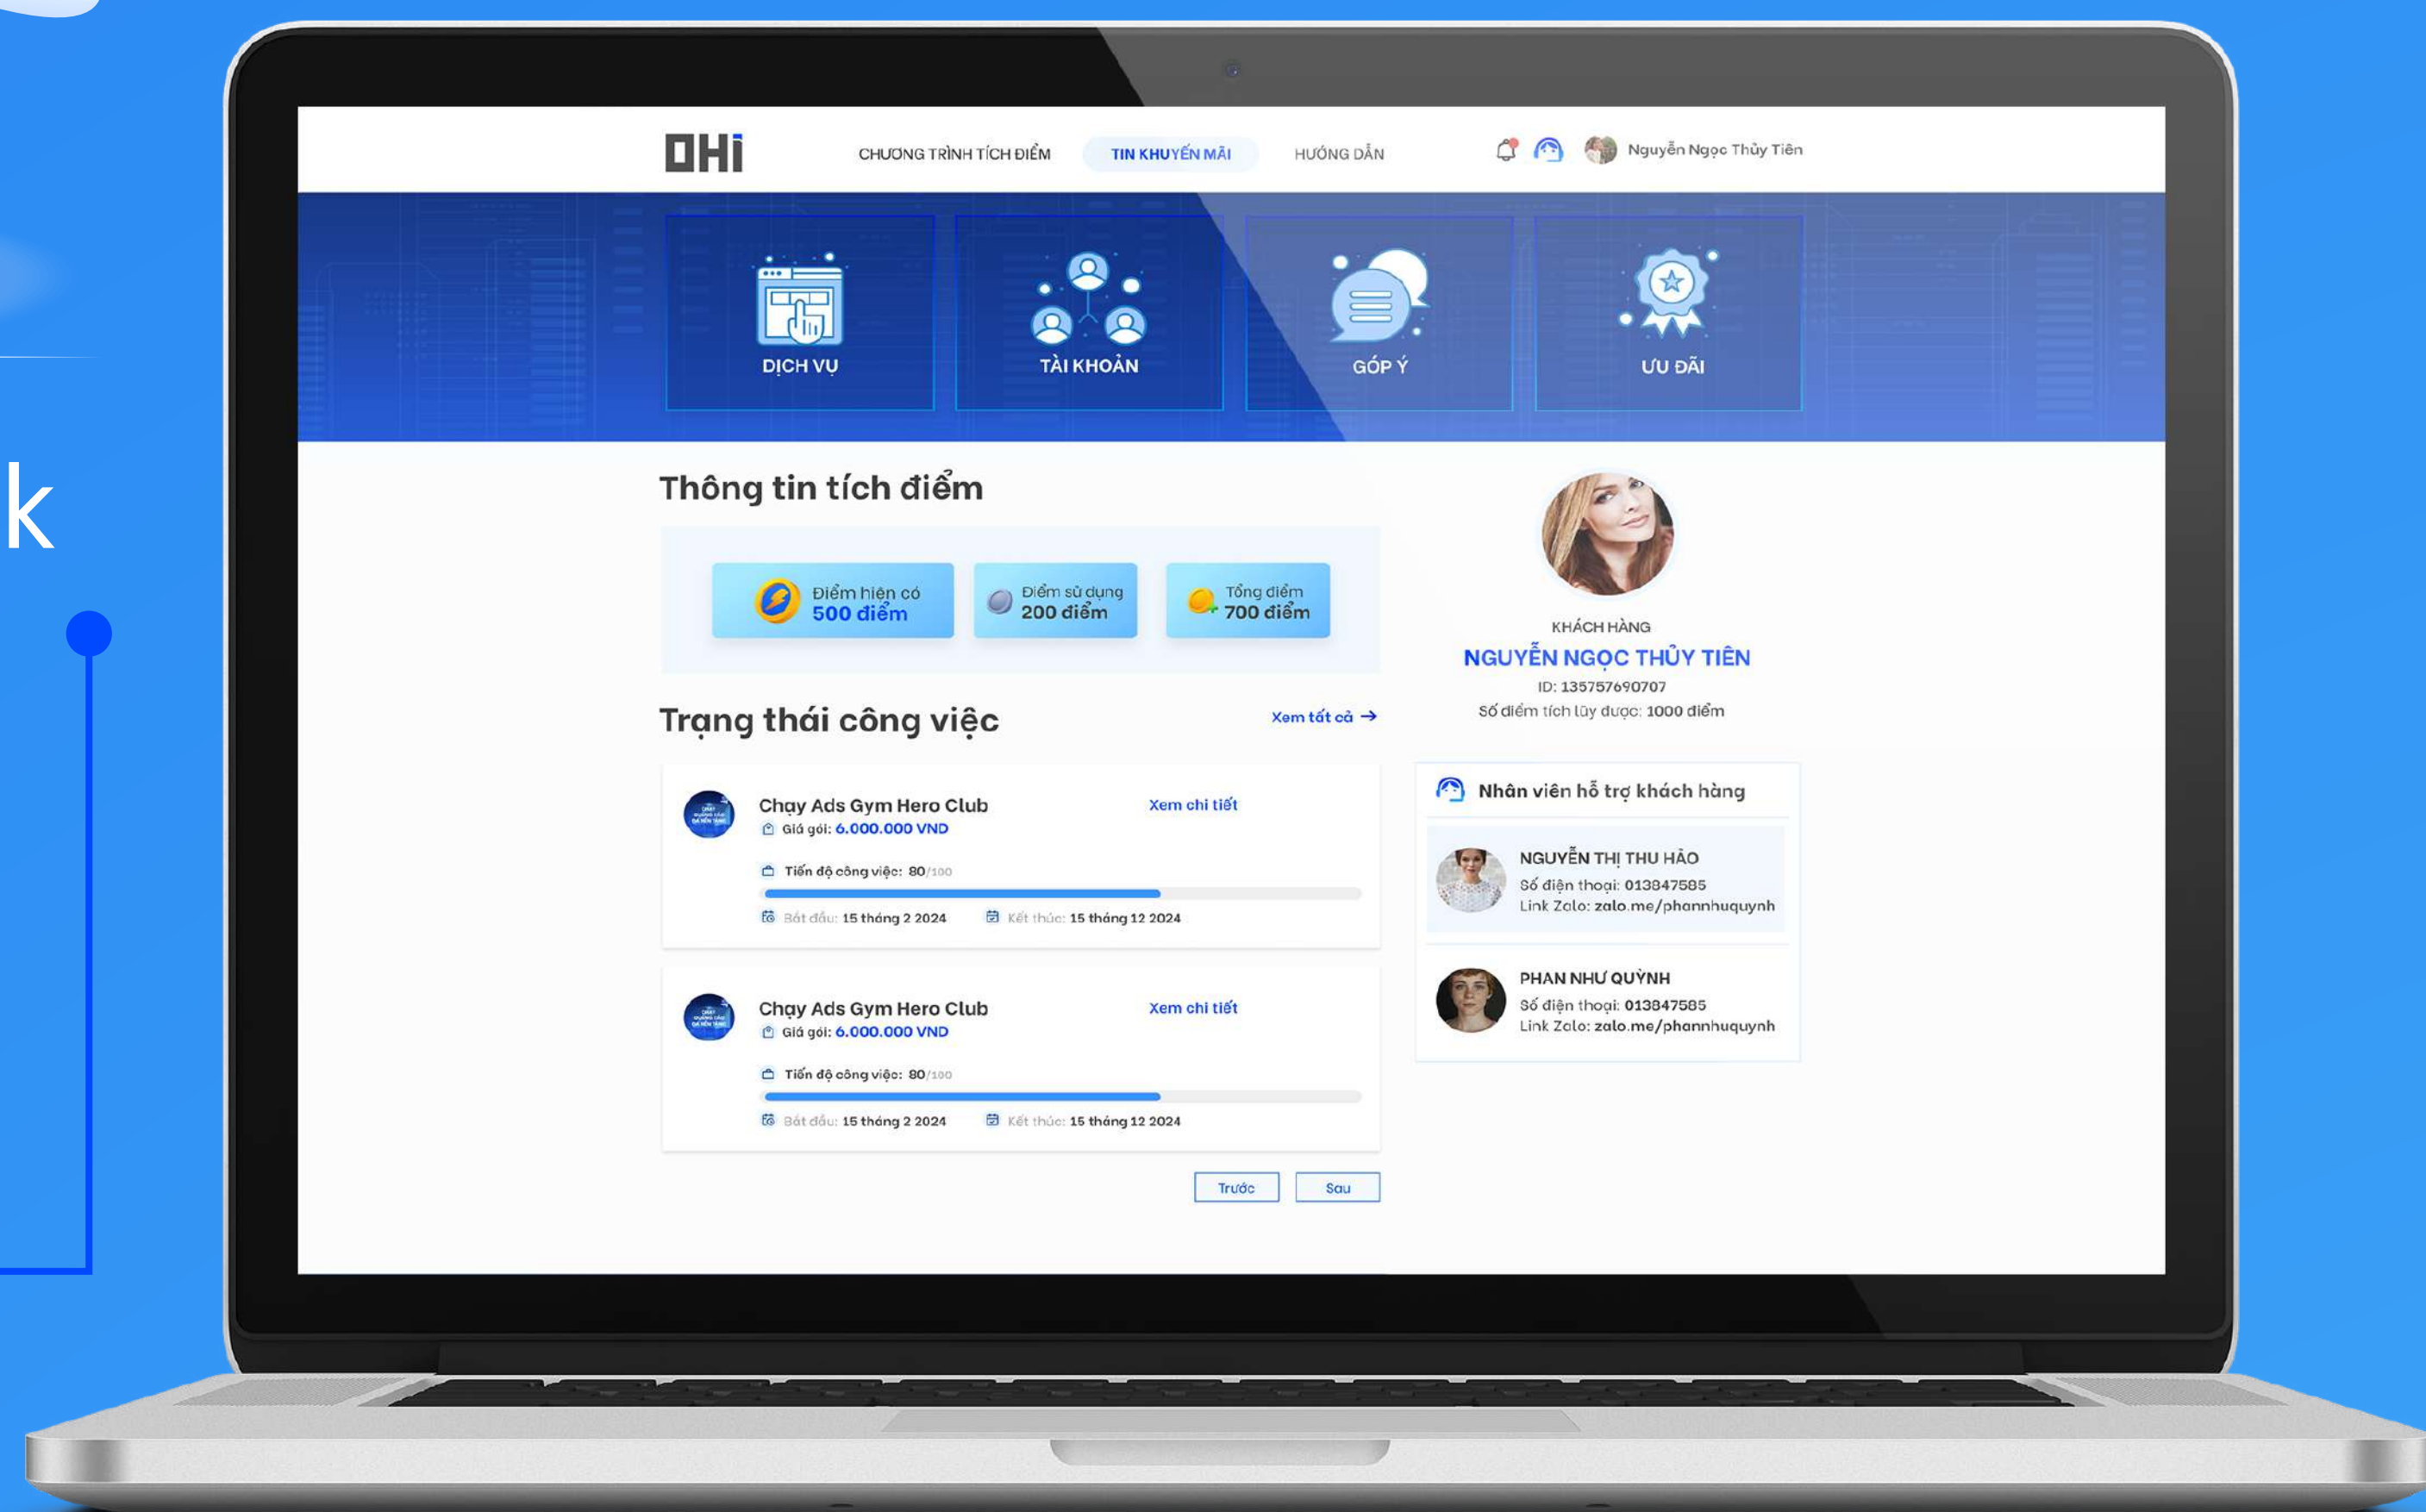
k

OHi

CHƯƠNG TRÌNH TÍCH ĐIỂM TIN KHUYẾN MÃI HƯỚNG DẪN

Nguyễn Ngọc Thủy Tiên

DỊCH VỤ
TÀI KHOẢN
GÓP Ý
ƯU ĐÃI

Thông tin tích điểm

Điểm hiện có 500 điểm
Điểm sử dụng 200 điểm
Tổng điểm 700 điểm

Trạng thái công việc
Xem tất cả →

Chạy Ads Gym Hero Club
Xem chi tiết
Giá gói: 6.000.000 VND
Tiến độ công việc: 80/100
Bắt đầu: 15 tháng 2 2024 Kết thúc: 15 tháng 12 2024

Chạy Ads Gym Hero Club
Xem chi tiết
Giá gói: 6.000.000 VND
Tiến độ công việc: 80/100
Bắt đầu: 15 tháng 2 2024 Kết thúc: 15 tháng 12 2024

Trước Sau

KHÁCH HÀNG
NGUYỄN NGỌC THỦY TIÊN
ID: 135757690707
Số điểm tích lũy được: 1000 điểm

Nhân viên hỗ trợ khách hàng

NGUYỄN THỊ THU HẢO
Số điện thoại: 013847585
Link Zalo: zalo.me/phannhuquynh

PHAN NHƯ QUỲNH
Số điện thoại: 013847585
Link Zalo: zalo.me/phannhuquynh